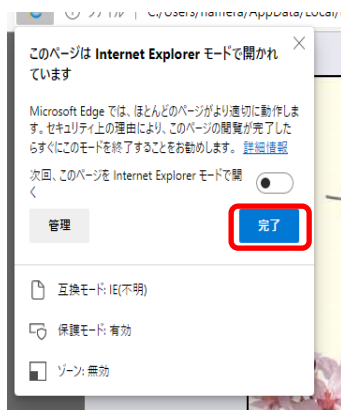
ⓘ ファイル | C:/Users/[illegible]/AppData/Local/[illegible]

このページは Internet Explorer モードで開かれています

×

Microsoft Edge では、ほとんどのページがより適切に動作します。セキュリティ上の理由により、このページの閲覧が完了したらすぐにこのモードを終了することをお勧めします。詳細情報

次回、このページを Internet Explorer モードで開く

管理

完了

互換モード: IE(不明)

保護モード: 有効

ゾーン: 無効